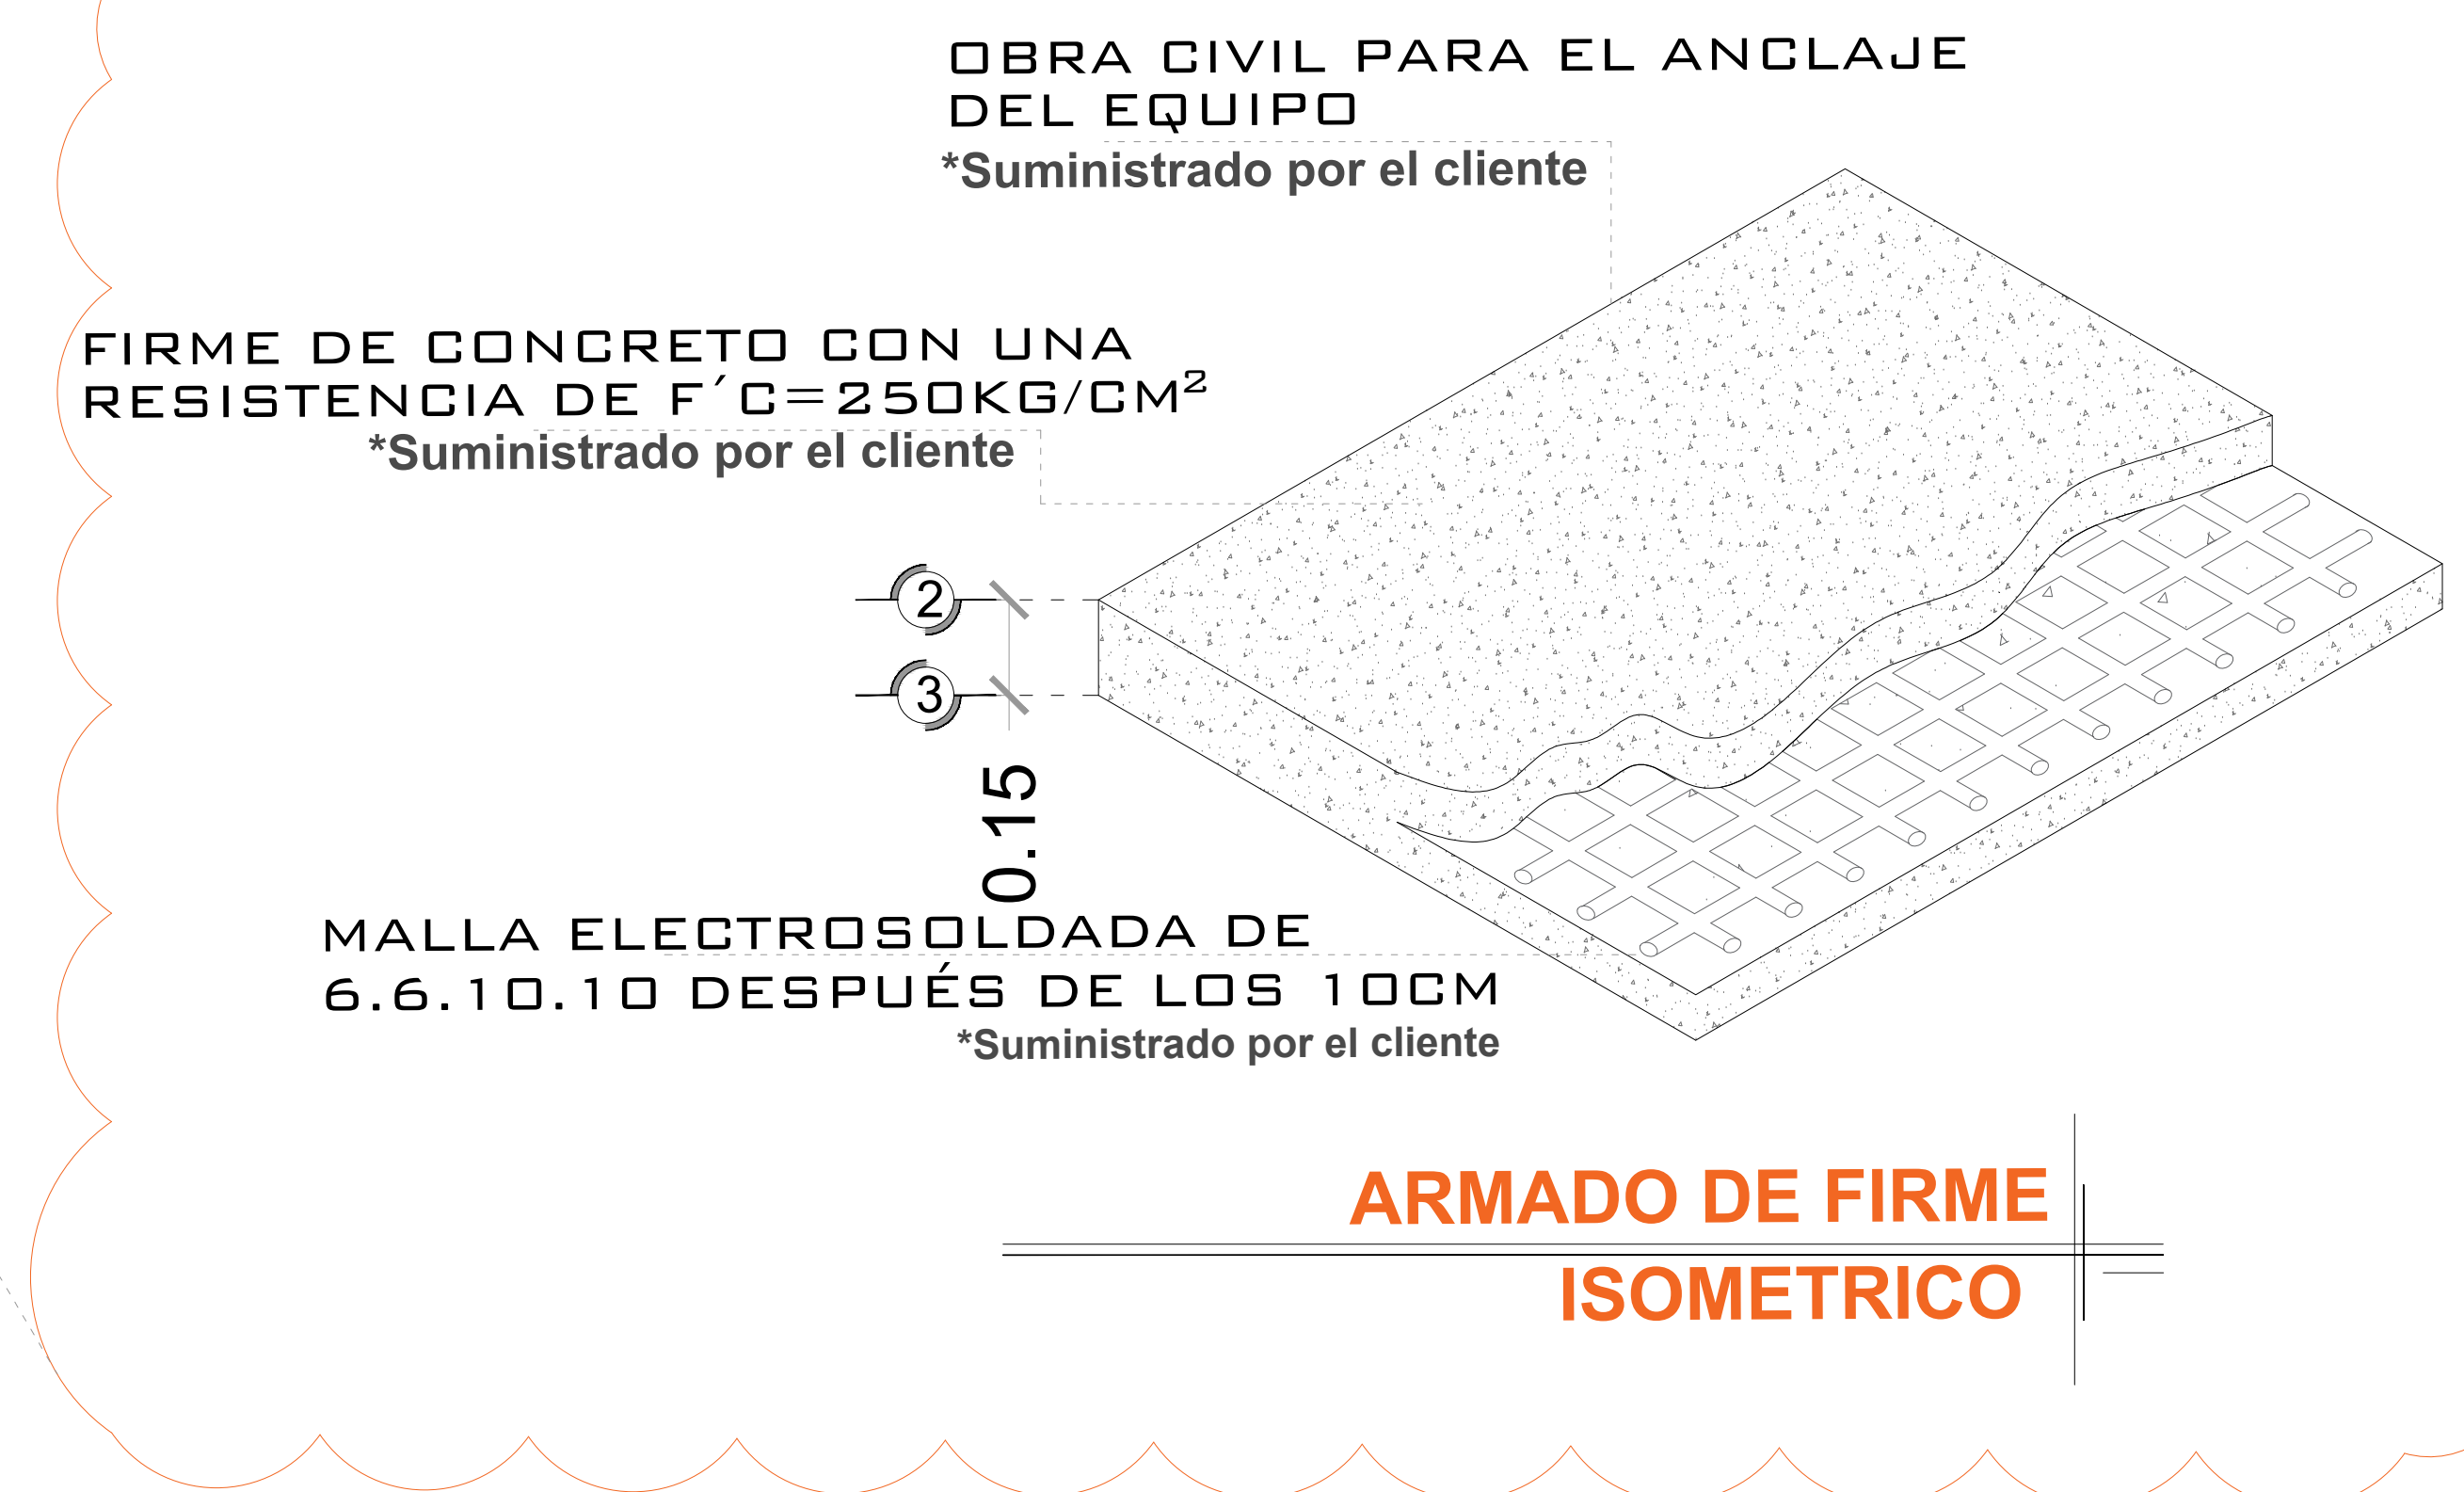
OBRA CIVIL PARA EL ANCLAJE DEL EQUIPO
*Suministrado por el cliente

FIRME DE CONCRETO CON UNA RESISTENCIA DE F´C=250KG/CM$^2$
*Suministrado por el cliente

2

3

0.15

MALLA ELECTROSOLDADA DE 6.6.10.10 DESPUÉS DE LOS 10CM
*Suministrado por el cliente

ARMADO DE FIRME
ISOMETRICO